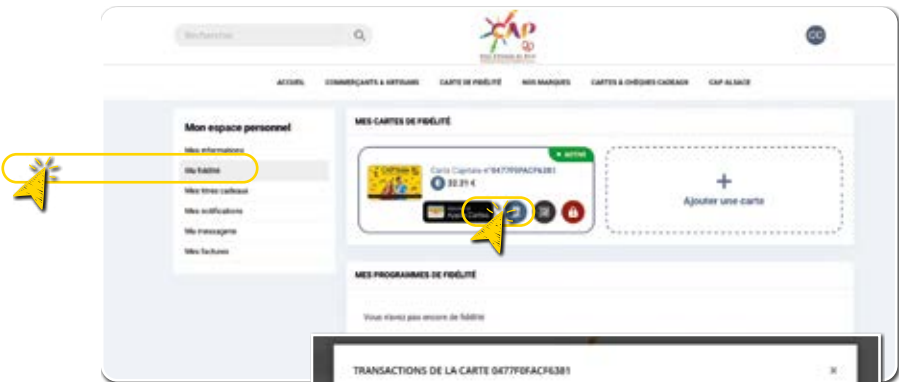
Rechercher

CAP

CC

ACCUEIL COMMERÇANTS & ARTISANS CARTE DE FIDÉLITÉ NOS MARQUES CARTES & CHÈQUES CADEAUX CAP ALSACE

Mon espace personnel

Mes informations

Ma fidélité

Mes titres cadeaux

Mes notifications

Ma messagerie

Mes factures

MES CARTES DE FIDÉLITÉ

ACTIVE

Carte Captain n°0477F0FACF6381

32.31 €

+

Ajouter une carte

MES PROGRAMMES DE FIDÉLITÉ

Vous n'avez pas encore de fidélité

TRANSACTIONS DE LA CARTE 0477F0FACF6381

×